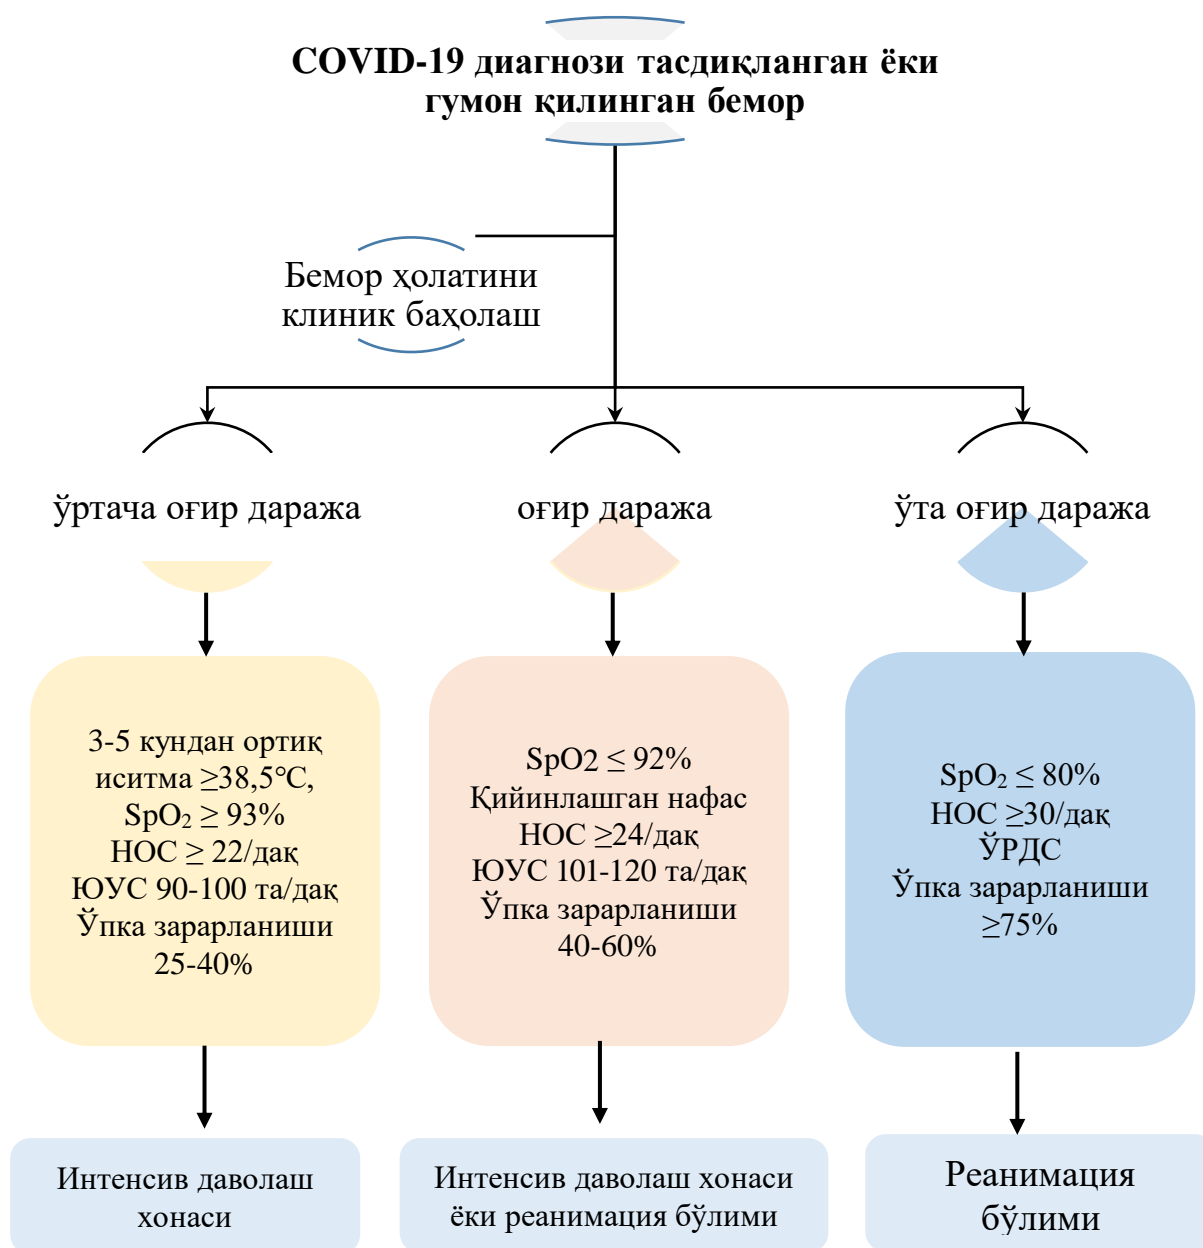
COVID-19 диагнози тасдиқланган ёки гумон қилинган бемор

Бемор ҳолатини клиник баҳолаш

ўртача оғир даража

оғир даража

ўта оғир даража

3-5 кундан ортиқ иситма ≥38,5°C, $SpO_2$ ≥ 93% НОС ≥ 22/дақ ЮУС 90-100 та/дақ Ўпка зарарланиши 25-40%

SpO2 ≤ 92% Қийинлашган нафас НОС ≥24/дақ ЮУС 101-120 та/дақ Ўпка зарарланиши 40-60%

$SpO_2$ ≤ 80% НОС ≥30/дақ ЎРДС Ўпка зарарланиши ≥75%

Интенсив даволаш хонаси

Интенсив даволаш хонаси ёки реанимация бўлими

Реанимация бўлими